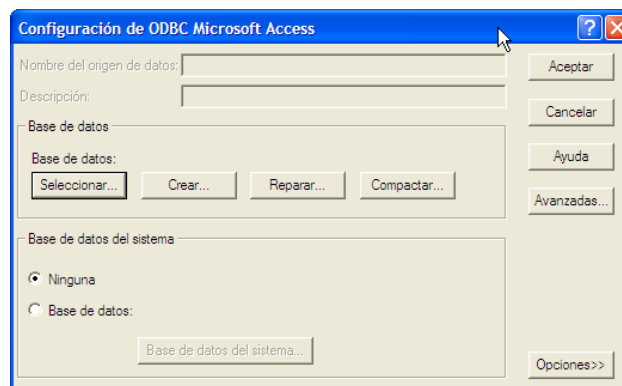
Configuración de ODBC Microsoft Access

Nombre del origen de datos:

Descripción:

Base de datos

Base de datos:

Seleccionar...

Crear...

Reparar...

Compactar...

Base de datos del sistema

Ninguna

Base de datos:

Base de datos del sistema...

Aceptar

Cancelar

Ayuda

Avanzadas...

Opciones>>